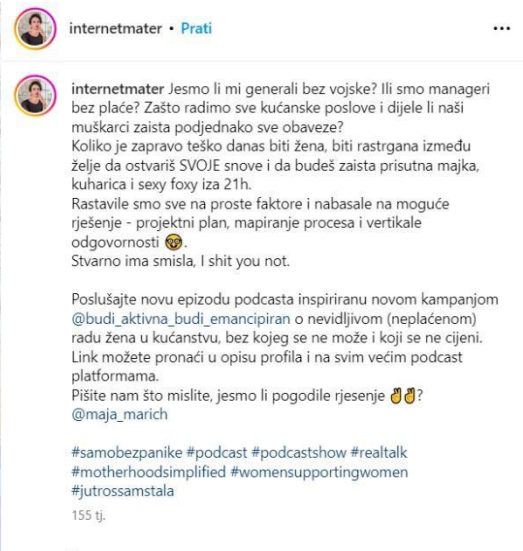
internetmater • Prati

internetmater Jesmo li mi generali bez vojske? Ili smo manageri bez plaće? Zašto radimo sve kućanske poslove i dijele li naši muškarci zaista podjednako sve obaveze?
Koliko je zapravo teško danas biti žena, biti rastrgana između želje da ostvariš SVOJE snove i da budeš zaista prisutna majka, kuharica i sexy foxy iza 21h.
Rastavile smo sve na proste faktore i nabasale na moguće rješenje - projektni plan, mapiranje procesa i vertikale odgovornosti 🤓.
Stvarno ima smisla, I shit you not.

Poslušajte novu epizodu podcasta inspiriranu novom kampanjom @budi_aktivna_budi_emancipiran o nevidljivom (neplaćenom) radu žena u kućanstvu, bez kojeg se ne može i koji se ne cijeni.
Link možete pronaći u opisu profila i na svim većim podcast platformama.
Pišite nam što mislite, jesmo li pogodile rjesenje 👌👌? @maja_marich

#samobezpanike #podcast #podcastshow #realtalk #motherhoodsimplified #womensupportingwomen #jutrossamstala

155 tj.